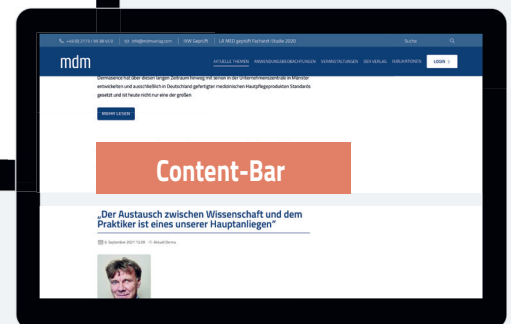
+49 (0) 2173 / 99 38 60-0 | info@mdmverlag.com | IWW Geprüft | LR MED geprüft Fachanzt-Studie 2020 | Suche

mdm

AKTUELLE THEMEN | ANWENDUNGSBEOBACHTUNGEN | VERANSTALTUNGEN | DEV VERLAG | PUBLIKATIONEN | LOGIN

Dermasence hat über diesen langen Zeitraum hinweg mit seinen in der Unternehmenszentrale in Münster entwickelten und ausschließlich in Deutschland gefertigten medizinischen Hautpflegeprodukten Standards gesetzt und ist heute nicht nur eine der großen

MEHR LESEN

Content-Bar

„Der Austausch zwischen Wissenschaft und dem Praktiker ist eines unserer Hauptanliegen"

8. September 2021 13:08 | Aktuell Derma